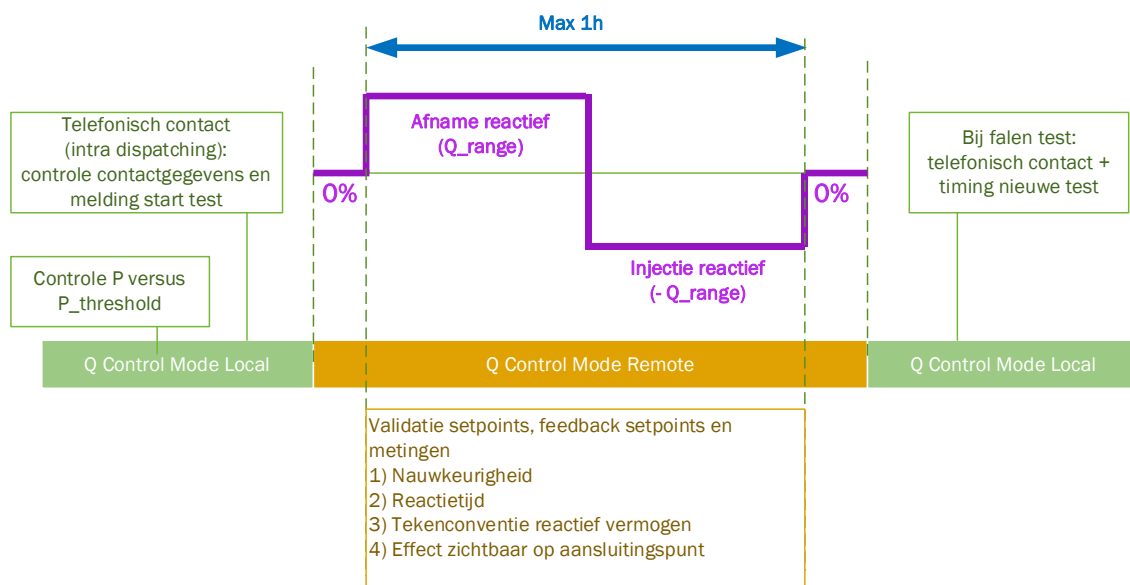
Max 1h

Telefonisch contact (intra dispatching): controle contactgegevens en melding start test

Afname reactief (Q_range)

0%

0%

Bij falen test: telefonisch contact + timing nieuwe test

Injectie reactief (- Q_range)

Controle P versus P_threshold

Q Control Mode Local

Q Control Mode Remote

Q Control Mode Local

Validatie setpoints, feedback setpoints en metingen
1) Nauwkeurigheid
2) Reactietijd
3) Tekenconventie reactief vermogen
4) Effect zichtbaar op aansluitingspunt